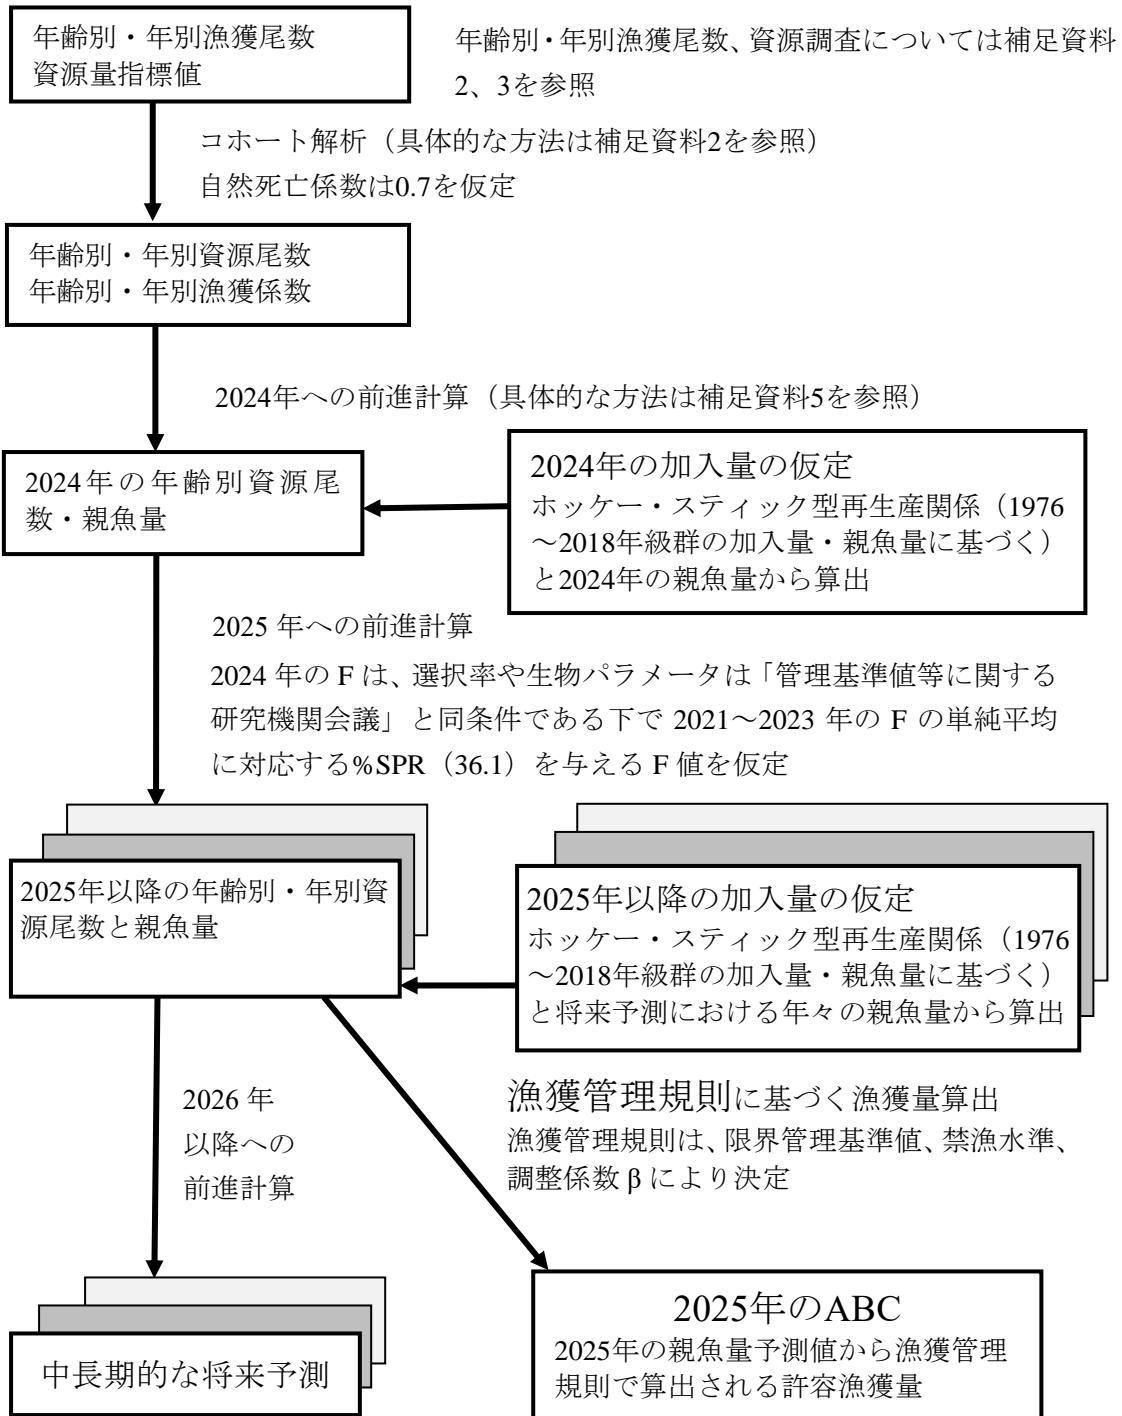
年齢別・年別漁獲尾数
資源量指標値

年齢別・年別漁獲尾数、資源調査については補足資料2、3を参照

コホート解析（具体的な方法は補足資料2を参照）
自然死亡係数は0.7を仮定

年齢別・年別資源尾数
年齢別・年別漁獲係数

2024年への前進計算（具体的な方法は補足資料5を参照）

2024年の年齢別資源尾数・親魚量

2024年の加入量の仮定
ホッケー・スティック型再生産関係（1976〜2018年級群の加入量・親魚量に基づく）と2024年の親魚量から算出

2025年への前進計算
2024年のFは、選択率や生物パラメータは「管理基準値等に関する研究機関会議」と同条件である下で2021〜2023年のFの単純平均に対応する%SPR（36.1）を与えるF値を仮定

2025年以降の年齢別・年別資源尾数と親魚量

2025年以降の加入量の仮定
ホッケー・スティック型再生産関係（1976〜2018年級群の加入量・親魚量に基づく）と将来予測における年々の親魚量から算出

2026年以降への前進計算

漁獲管理規則に基づく漁獲量算出
漁獲管理規則は、限界管理基準値、禁漁水準、調整係数βにより決定

中長期的な将来予測

2025年のABC
2025年の親魚量予測値から漁獲管理規則で算出される許容漁獲量